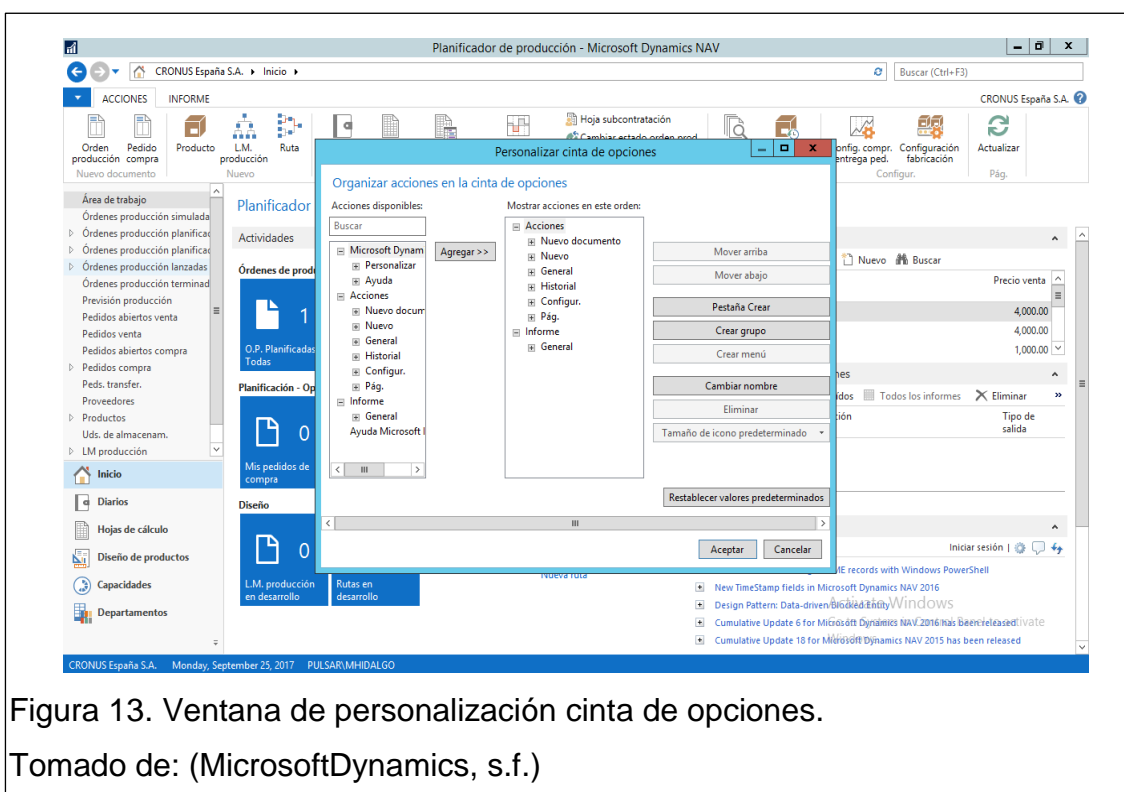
Planificador de producción - Microsoft Dynamics NAV

CRONUS España S.A. ▸ Inicio ▸

Buscar (Ctrl+F3)

ACCIONES INFORME

CRONUS España S.A.

Orden producción Pedido compra Producto L.M. producción Ruta

Nuevo documento Nuevo

Hoja subcontratación

Cambiar estado orden prod.

Config. compr. entrega ped. Configuración fabricación Actualizar

Configur. Pág.

Área de trabajo
Órdenes producción simulada
Órdenes producción planificad
Órdenes producción planificad
Órdenes producción lanzadas
Órdenes producción terminad
Previsión producción
Pedidos abiertos venta
Pedidos venta
Pedidos abiertos compra
Pedidos compra
Peds. transfer.
Proveedores
Productos
Uds. de almacenam.
LM producción

Inicio
Diarios
Hojas de cálculo
Diseño de productos
Capacidades
Departamentos

Planificador

Actividades

Órdenes de produ

1

O.P. Planificadas Todas

Planificación - Op

0

Mis pedidos de compra

Diseño

0

L.M. producción en desarrollo

Rutas en desarrollo

Nueva ruta

Personalizar cinta de opciones

Organizar acciones en la cinta de opciones

Acciones disponibles:

Buscar

Microsoft Dynam
Personalizar
Ayuda
Acciones
Nuevo docum
Nuevo
General
Historial
Configur.
Pág.
Informe
General
Ayuda Microsoft I

Agregar >>

Mostrar acciones en este orden:

Acciones
Nuevo documento
Nuevo
General
Historial
Configur.
Pág.
Informe
General

Mover arriba
Mover abajo
Pestaña Crear
Crear grupo
Crear menú
Cambiar nombre
Eliminar
Tamaño de icono predeterminado
Restablecer valores predeterminados

Aceptar Cancelar

Nuevo Buscar

Precio venta

4,000.00
4,000.00
1,000.00

nes

idos Todos los informes Eliminar

ción

Tipo de salida

Iniciar sesión |

ME records with Windows PowerShell
New TimeStamp fields in Microsoft Dynamics NAV 2016
Design Pattern: Data-driven Blocked Entity
Cumulative Update 6 for Microsoft Dynamics NAV 2016 has been released
Cumulative Update 18 for Microsoft Dynamics NAV 2015 has been released

Activate Windows

CRONUS España S.A. Monday, September 25, 2017 PULSAR\MHIDALGO

Figura 13. Ventana de personalización cinta de opciones.

Tomado de: (MicrosoftDynamics, s.f.)